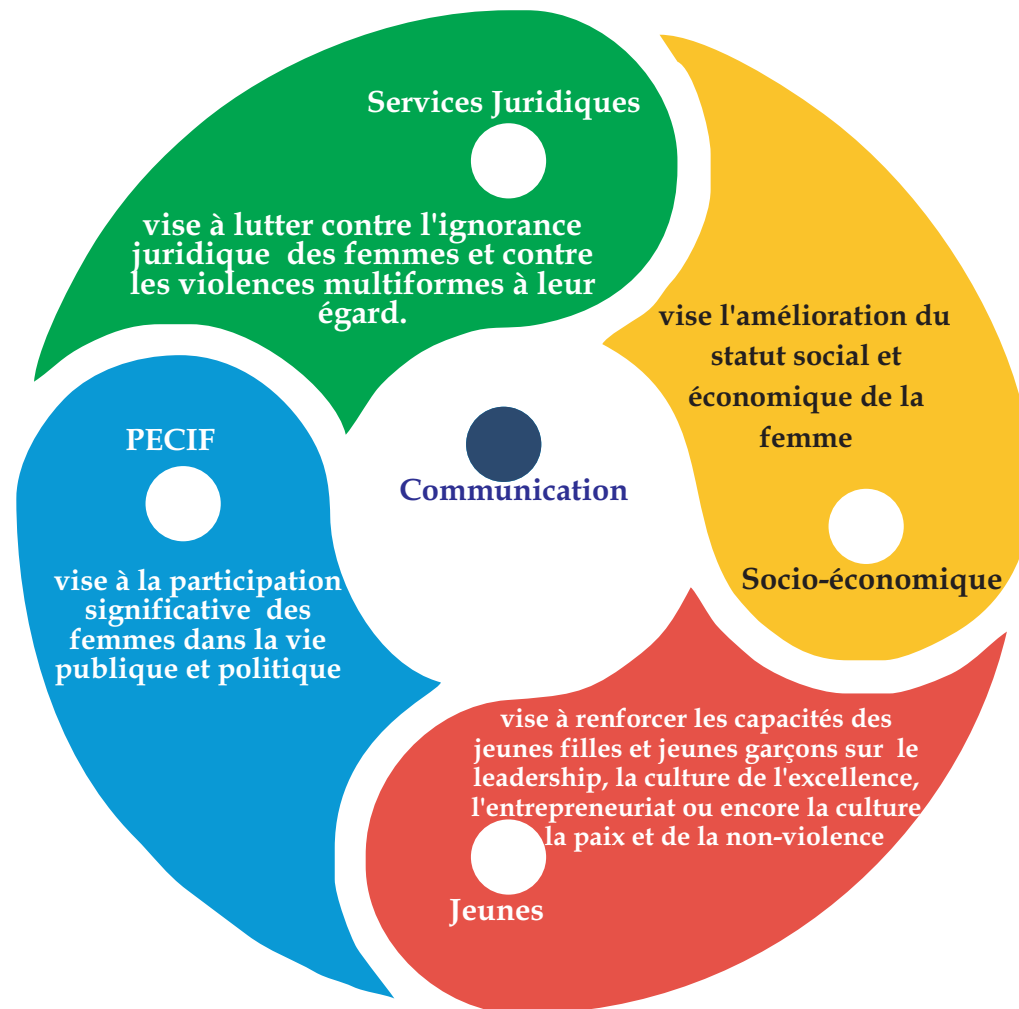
Services Juridiques

vise à lutter contre l'ignorance juridique des femmes et contre les violences multiformes à leur égard.

vise l'amélioration du statut social et économique de la femme

Socio-économique

Communication

PECIF

vise à la participation significative des femmes dans la vie publique et politique

vise à renforcer les capacités des jeunes filles et jeunes garçons sur le leadership, la culture de l'excellence, l'entrepreneuriat ou encore la culture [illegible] la paix et de la non-violence

Jeunes